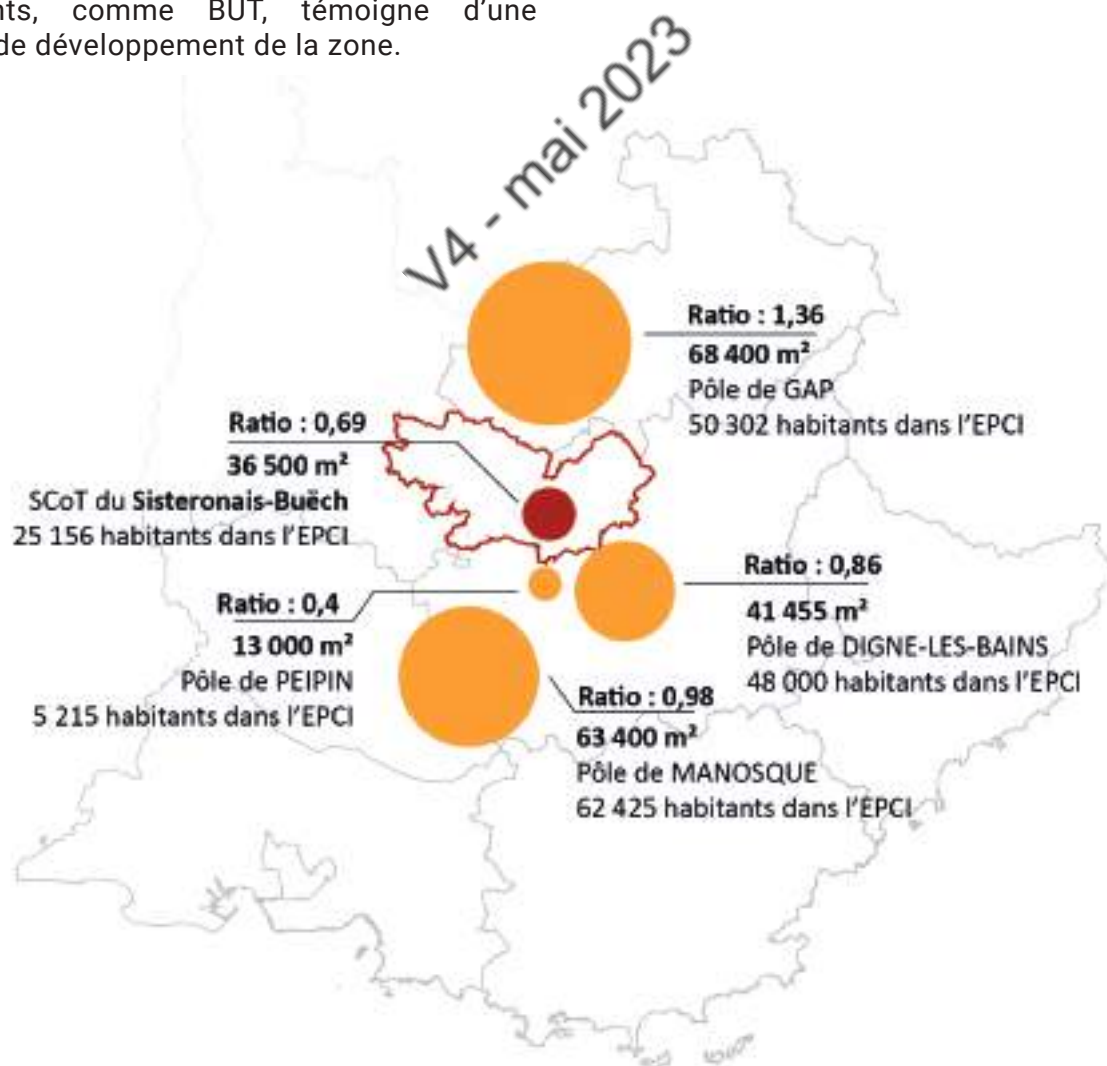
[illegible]nts, comme BUT, témoigne d'une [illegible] de développement de la zone.

V4 - mai 2023

Ratio : 1,36
68 400 m²
Pôle de GAP
50 302 habitants dans l'EPCI

Ratio : 0,69
36 500 m²
SCoT du Sisteronais-Buëch
25 156 habitants dans l'EPCI

Ratio : 0,86
41 455 m²
Pôle de DIGNE-LES-BAINS
48 000 habitants dans l'EPCI

Ratio : 0,4
13 000 m²
Pôle de PEIPIN
5 215 habitants dans l'EPCI

Ratio : 0,98
63 400 m²
Pôle de MANOSQUE
62 425 habitants dans l'EPCI